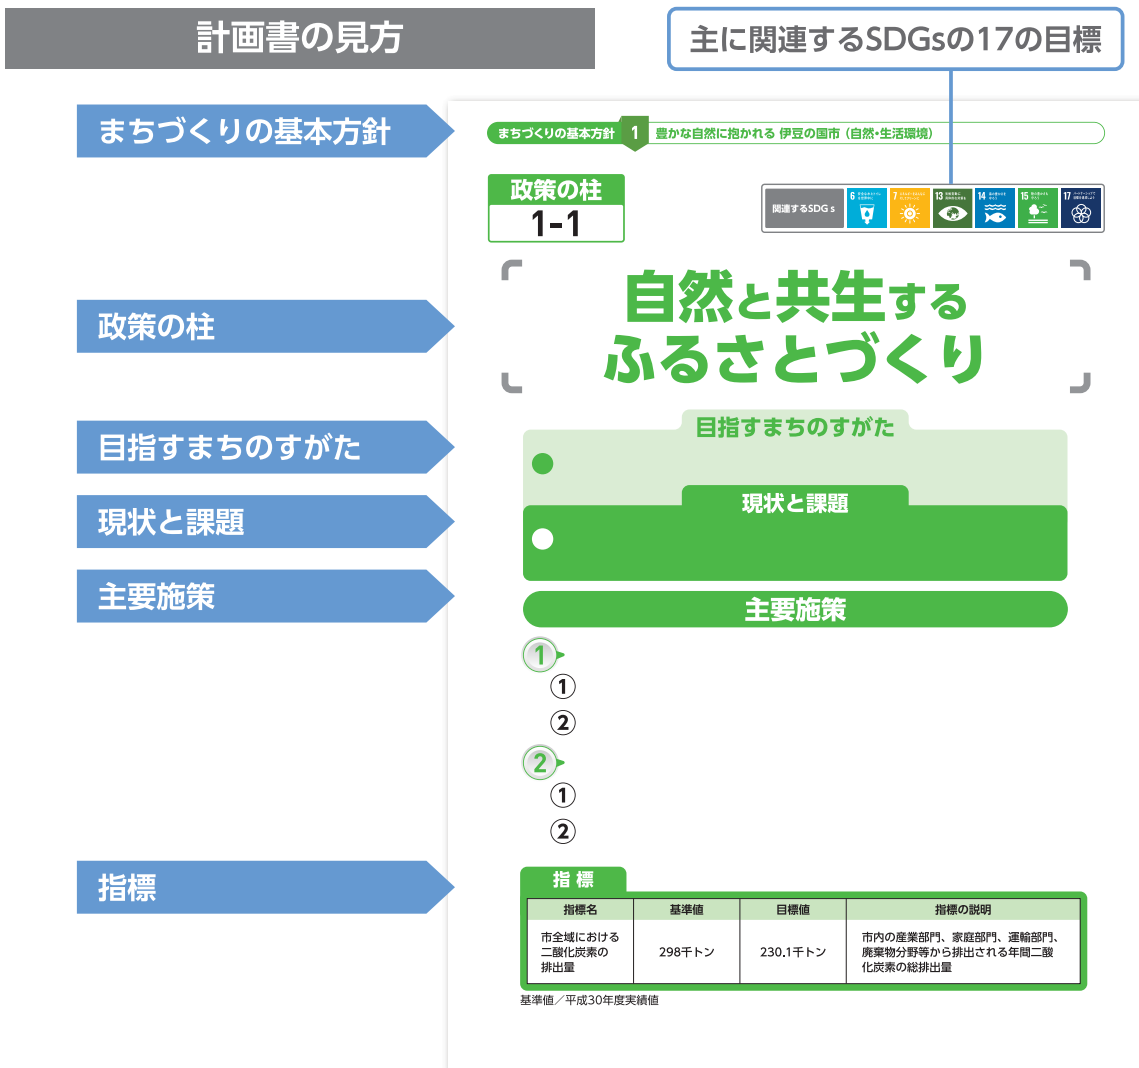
計画書の見方

主に関連するSDGsの17の目標

まちづくりの基本方針

まちづくりの基本方針 1 豊かな自然に抱かれる 伊豆の国市（自然・生活環境）

政策の柱
1-1

関連するSDGｓ 6 7 13 14 15 17

政策の柱

自然と共生するふるさとづくり

目指すまちのすがた

目指すまちのすがた

現状と課題

現状と課題

主要施策

主要施策

1
①
②
2
①
②

指標

指 標

| 指標名 | 基準値 | 目標値 | 指標の説明 |
|---|---|---|---|
| 市全域における二酸化炭素の排出量 | 298千トン | 230.1千トン | 市内の産業部門、家庭部門、運輸部門、廃棄物分野等から排出される年間二酸化炭素の総排出量 |

基準値／平成30年度実績値